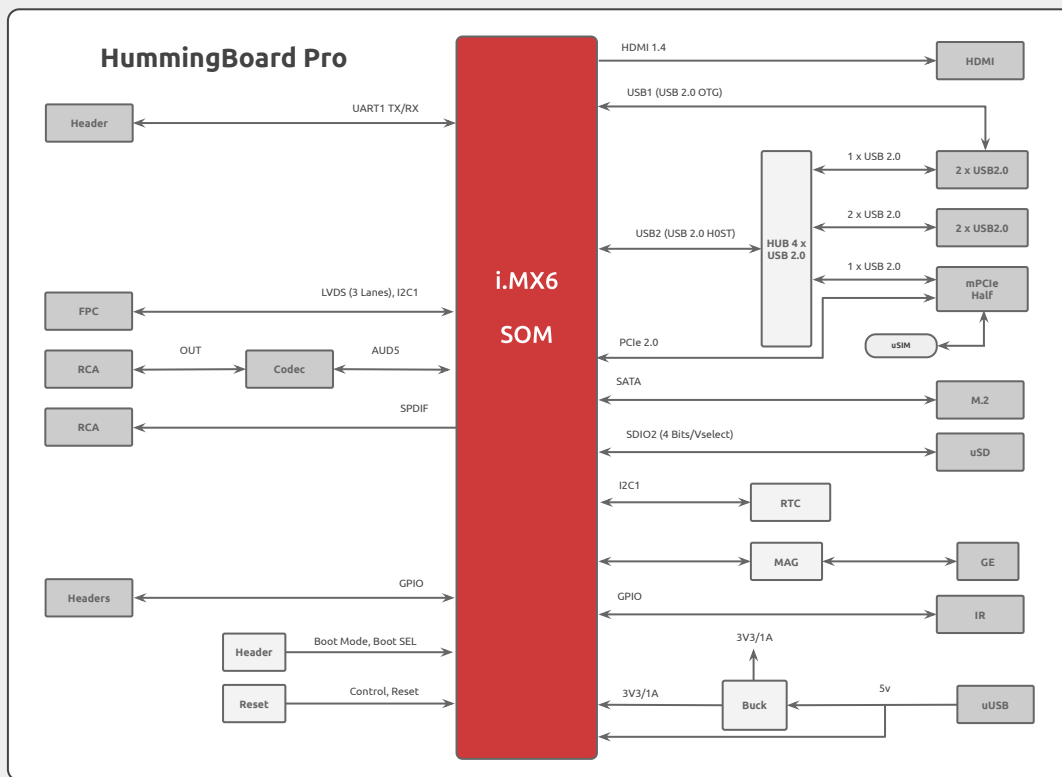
HummingBoard Pro

Header
UART1 TX/RX
FPC
LVDS (3 Lanes), I2C1
RCA
OUT
Codec
AUD5
RCA
SPDIF
Headers
GPIO
Header
Boot Mode, Boot SEL
Reset
Control, Reset

i.MX6
SOM

HDMI 1.4
HDMI
USB1 (USB 2.0 OTG)
HUB 4 x USB 2.0
1 x USB 2.0
2 x USB2.0
2 x USB 2.0
2 x USB2.0
USB2 (USB 2.0 H0ST)
1 x USB 2.0
mPCIe Half
PCIe 2.0
uSIM
SATA
M.2
SDIO2 (4 Bits/Vselect)
uSD
I2C1
RTC
MAG
GE
GPIO
IR
3V3/1A
3V3/1A
Buck
5v
uUSB